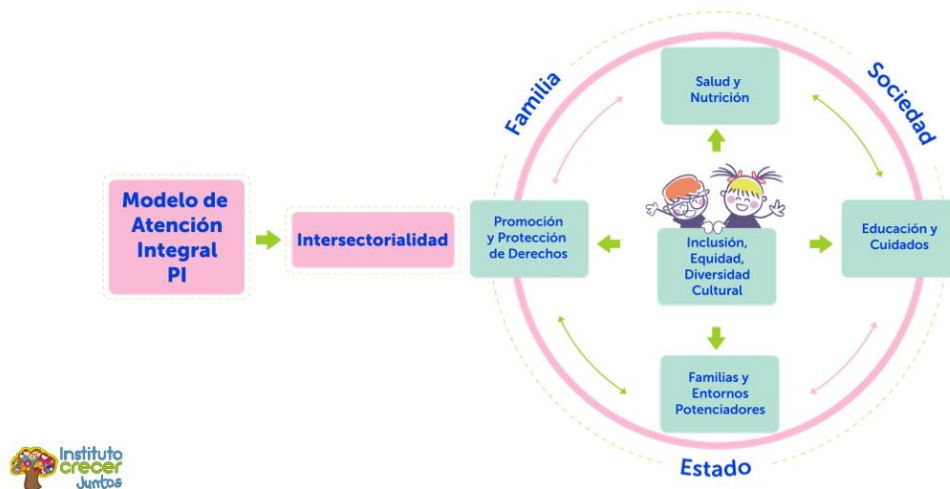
Modelo de Atención Integral PI

Intersectorialidad

Familia

Sociedad

Estado

Salud y Nutrición

Promoción y Protección de Derechos

Inclusión, Equidad, Diversidad Cultural

Educación y Cuidados

Familias y Entornos Potenciadores

Instituto crecer Juntos